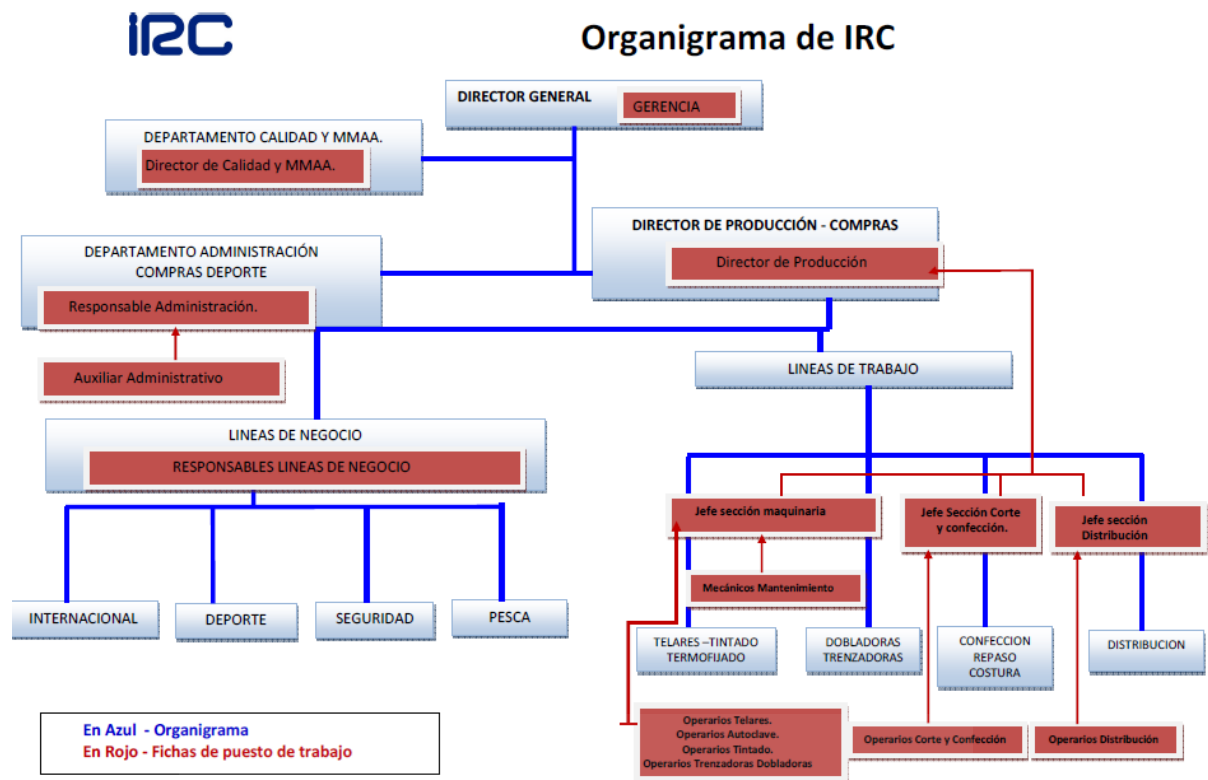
IRC

Organigrama de IRC

DIRECTOR GENERAL
GERENCIA

DEPARTAMENTO CALIDAD Y MMAA.
Director de Calidad y MMAA.

DIRECTOR DE PRODUCCIÓN - COMPRAS
Director de Producción

DEPARTAMENTO ADMINISTRACIÓN COMPRAS DEPORTE
Responsable Administración.

Auxiliar Administrativo

LINEAS DE TRABAJO

LINEAS DE NEGOCIO
RESPONSABLES LINEAS DE NEGOCIO

Jefe sección maquinaria

Jefe Sección Corte y confección.

Jefe sección Distribución

Mecánicos Mantenimiento

INTERNACIONAL

DEPORTE

SEGURIDAD

PESCA

TELARES –TINTADO TERMOFIJADO

DOBLADORAS TRENZADORAS

CONFECCION REPASO COSTURA

DISTRIBUCION

En Azul - Organigrama
En Rojo - Fichas de puesto de trabajo

Operarios Telares.
Operarios Autoclave.
Operarios Tintado.
Operarios Trenzadoras Dobladoras

Operarios Corte y Confección

Operarios Distribución